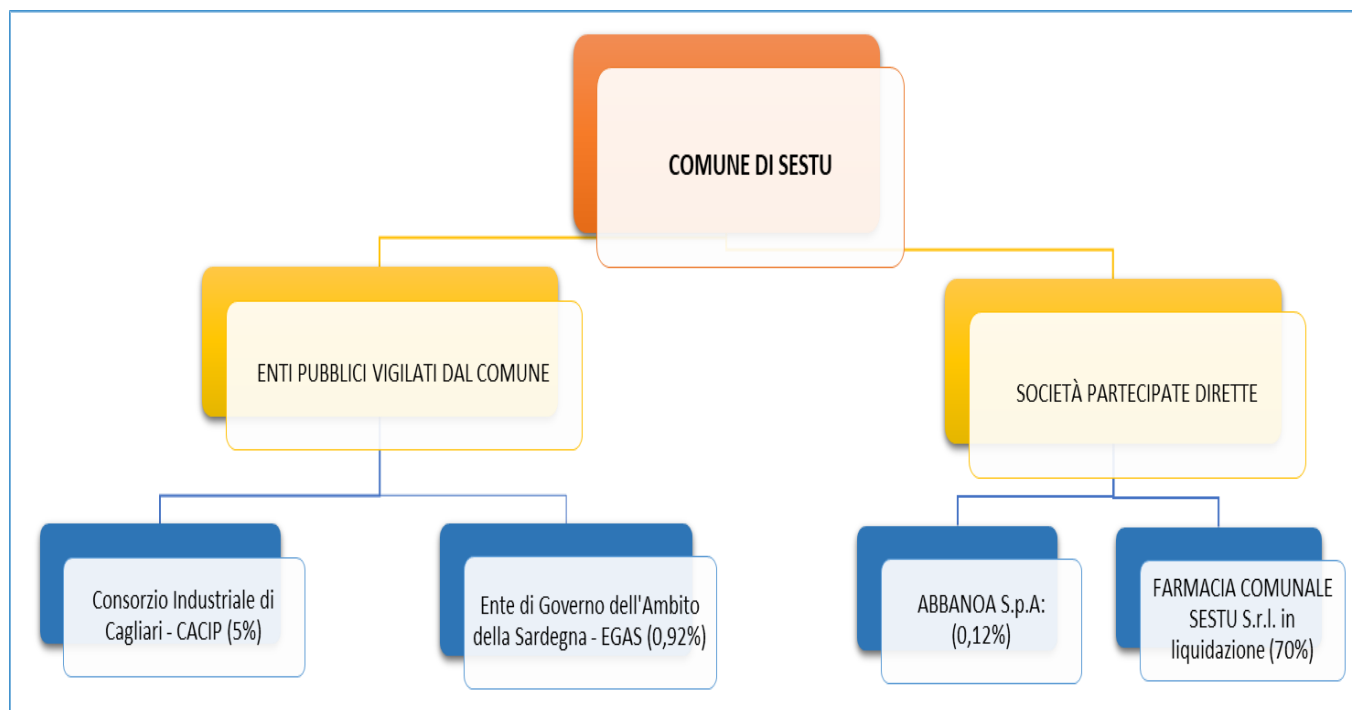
COMUNE DI SESTU

ENTI PUBBLICI VIGILATI DAL COMUNE

SOCIETÀ PARTECIPATE DIRETTE

Consorzio Industriale di Cagliari - CACIP (5%)

Ente di Governo dell'Ambito della Sardegna - EGAS (0,92%)

ABBANOA S.p.A: (0,12%)

FARMACIA COMUNALE SESTU S.r.l. in liquidazione (70%)